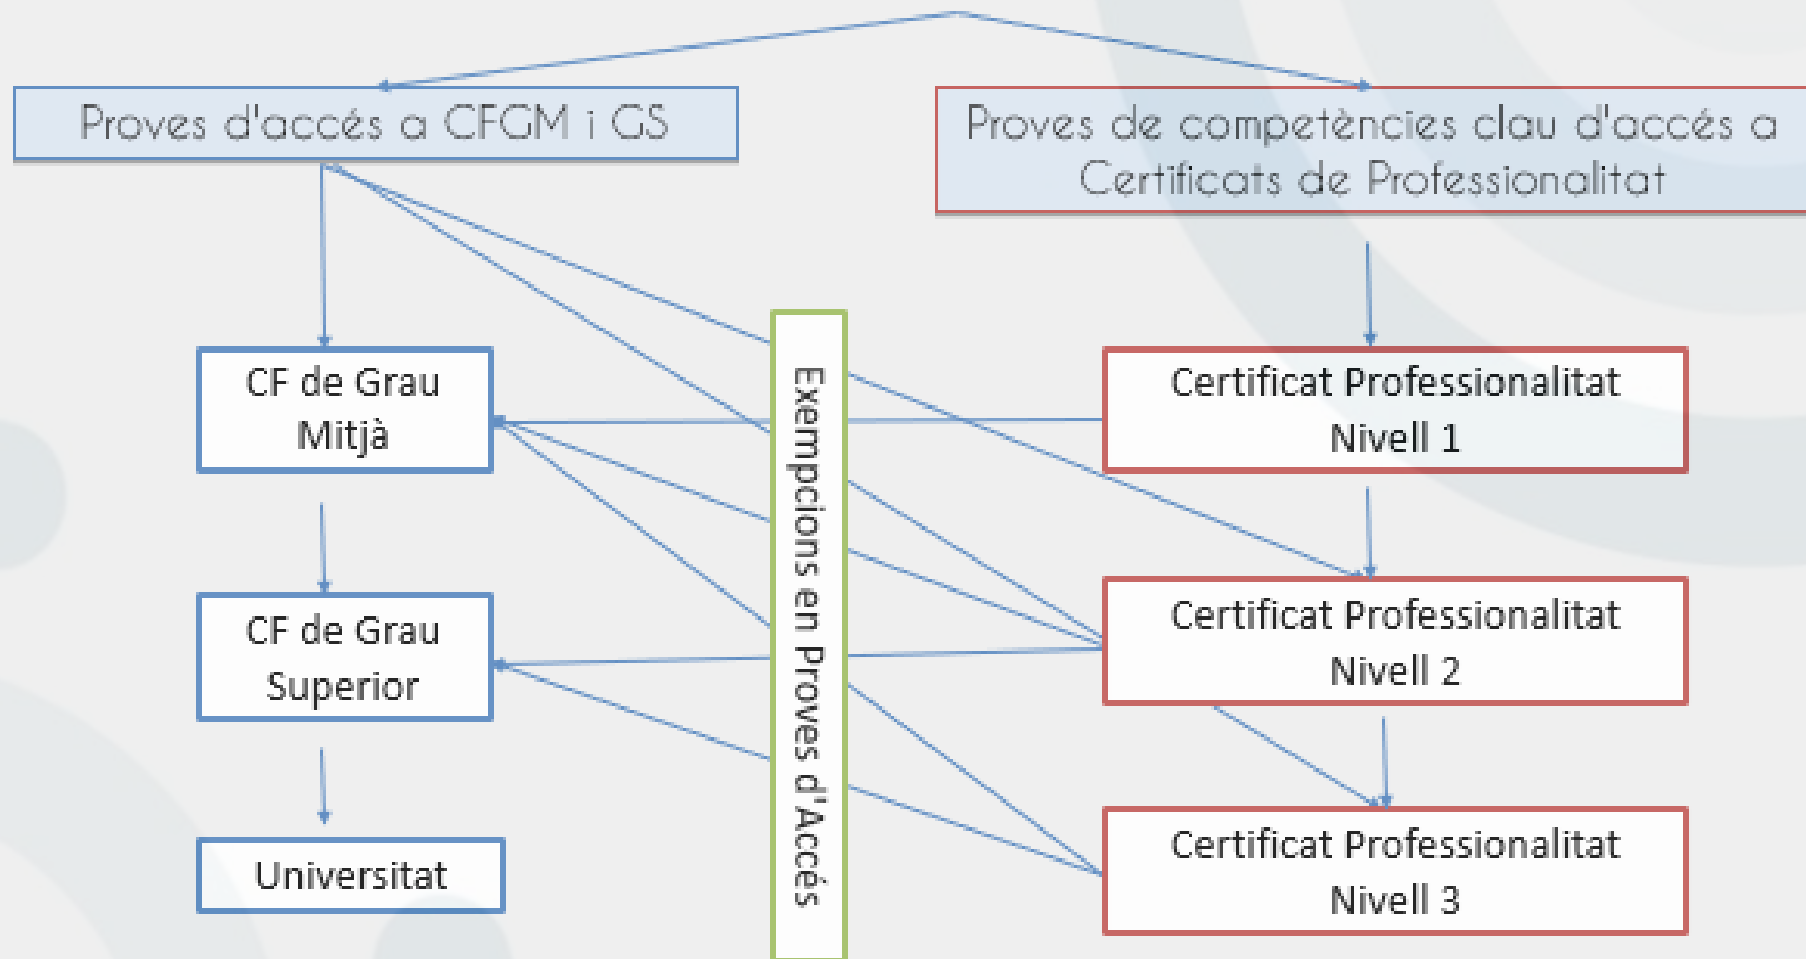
Proves d'accés a CFGM i GS

Proves de competències clau d'accés a Certificats de Professionalitat

CF de Grau Mitjà

CF de Grau Superior

Universitat

Exempcions en Proves d'Accés

Certificat Professionalitat Nivell 1

Certificat Professionalitat Nivell 2

Certificat Professionalitat Nivell 3